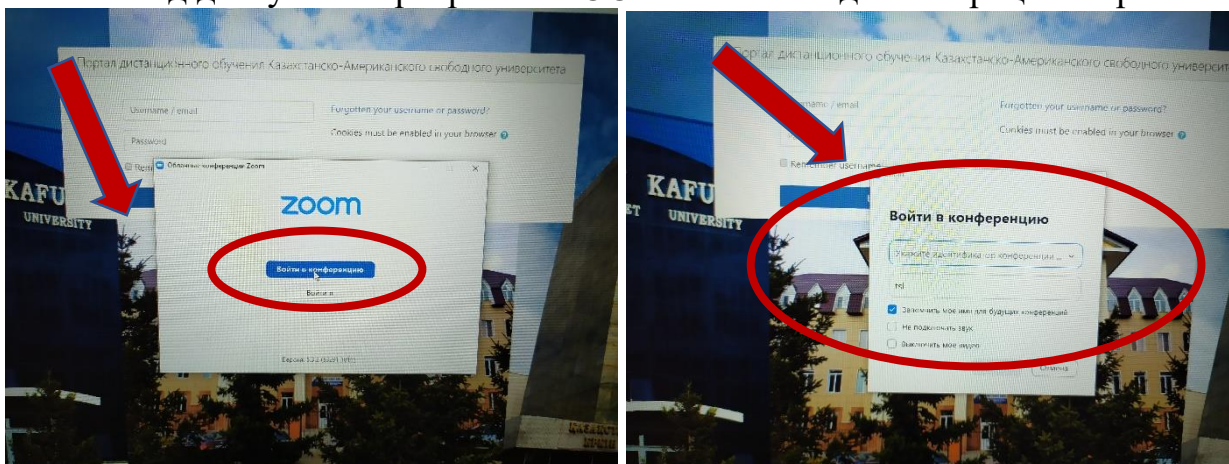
Портал дистанционного обучения Казахстанско-Американского свободного университета

Username / email

Password

Forgotten your username or password?

Cookies must be enabled in your browser

Облачные конференции Zoom

zoom

Войти в конференцию

Войти в

KAFU

UNIVERSITY

Версия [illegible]

Портал дистанционного обучения Казахстанско-Американского свободного университ

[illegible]name / email

Forgotten your username or password?

Cookies must be enabled in your browser

Remember username

KAFU

UNIVERSITY

Войти в конференцию

Укажите идентификатор конференции

Запомнить мое имя для будущих конференций

Не подключать звук

Выключить мое видео

Отмена